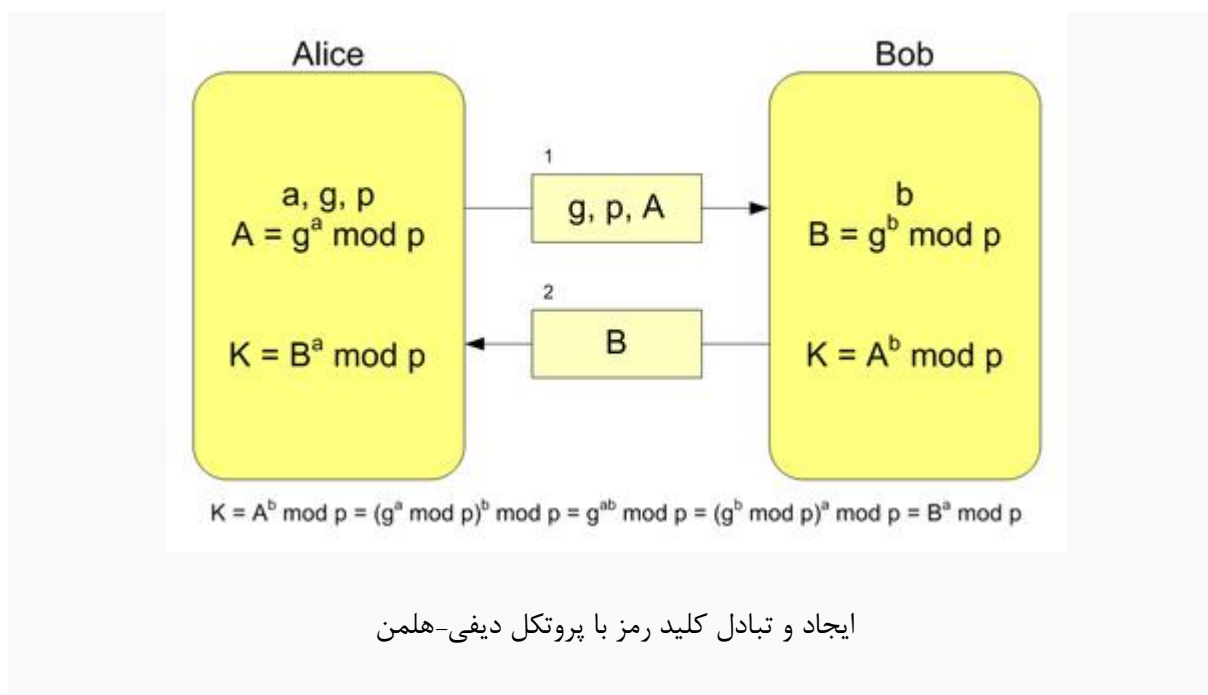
Alice

Bob

a, g, p
$A = g^a \bmod p$

$K = B^a \bmod p$

1

g, p, A

2

B

b
$B = g^b \bmod p$

$K = A^b \bmod p$

$K = A^b \bmod p = (g^a \bmod p)^b \bmod p = g^{ab} \bmod p = (g^b \bmod p)^a \bmod p = B^a \bmod p$

ایجاد و تبادل کلید رمز با پروتکل دیفی-هلمن